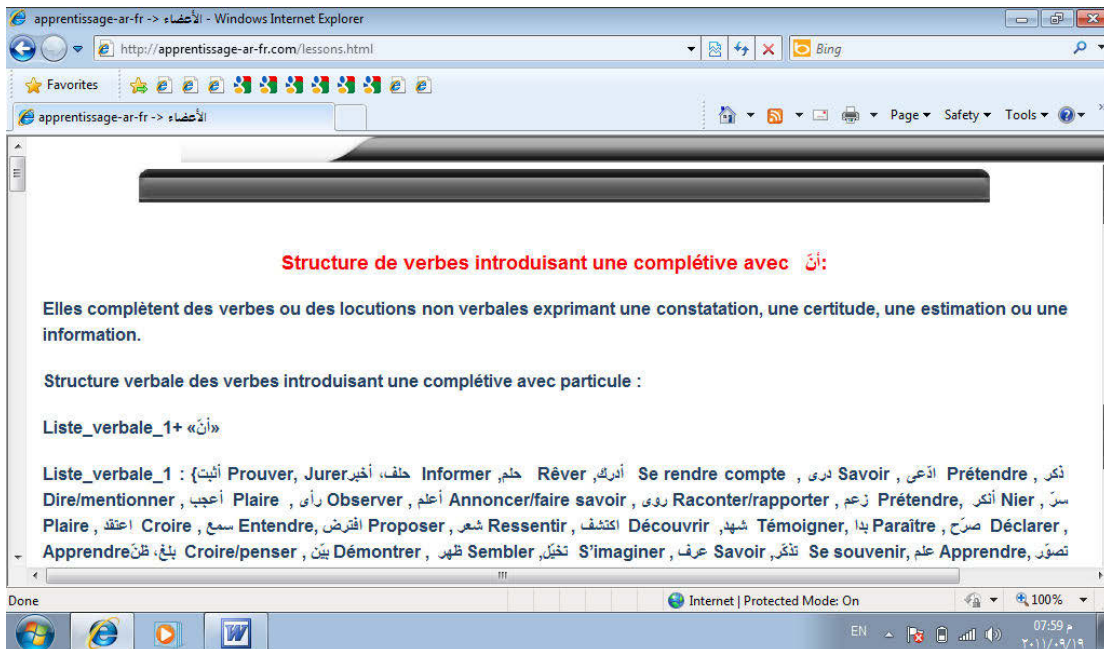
apprentissage-ar-fr -> الأعضاء - Windows Internet Explorer

http://apprentissage-ar-fr.com/lessons.html

Bing

Favorites

apprentissage-ar-fr -> الأعضاء

Page ▾ Safety ▾ Tools ▾

Structure de verbes introduisant une complétive avec أنَّ:

Elles complètent des verbes ou des locutions non verbales exprimant une constatation, une certitude, une estimation ou une information.

Structure verbale des verbes introduisant une complétive avec particule :

Liste_verbale_1+ «أنَّ»

Liste_verbale_1 : {أثبت Prouver, Jurerحلف، أخبر Informer حلم, Rêver أدرك, Se rendre compte درى , Savoir ادّعى , Prétendre ذكر , سرّ , Nier أنكر, Prétendre زعم , Raconter/rapporter روى , Annoncer/faire savoir أعلم , Observer رأى , Plaire أعجب , Dire/mentionner , Plaire , Déclarer صرّح , Paraître بدا , Témoigner شهد, Découvrir اكتشف , Ressentir شعر , Proposer افترض, Entendre سمع , Croire اعتقد , تصوّر, Apprendre علم , Se souvenir تذكّر, Savoir عرف , S'imaginer تخيّل, Sembler ظهر , Démontrer بيّن , Croire/penser بلغ، ظنّ Apprendre

Done

Internet | Protected Mode: On

100%

EN

07:59 م
٢٠١١/٠٩/١٩